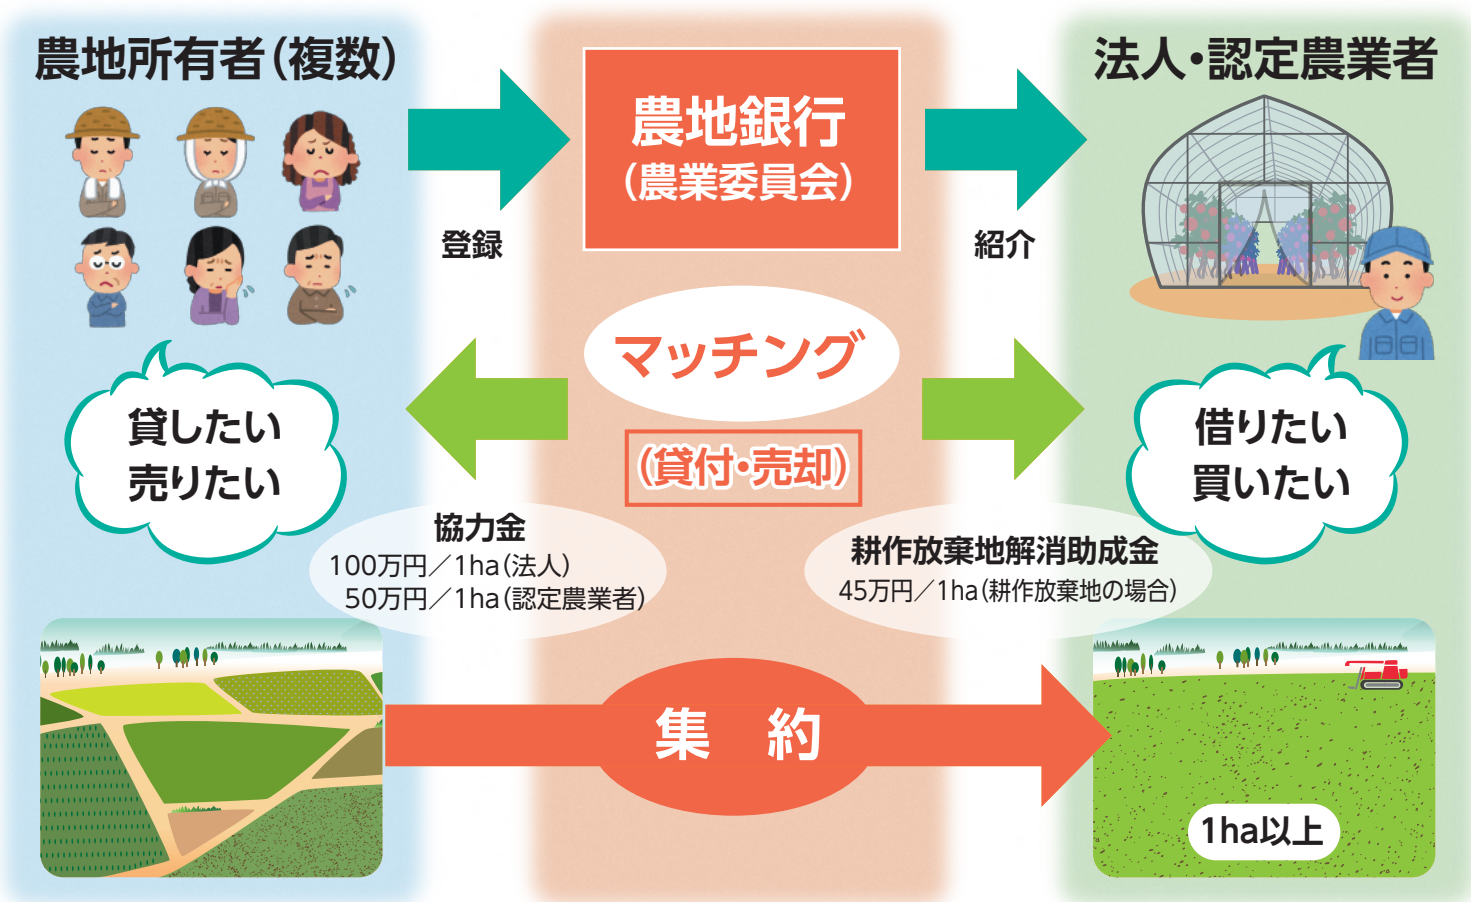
農地所有者（複数）

農地銀行
（農業委員会）

法人・認定農業者

登録

紹介

マッチング

（貸付・売却）

貸したい
売りたい

借りたい
買いたい

協力金
100万円／1ha（法人）
50万円／1ha（認定農業者）

耕作放棄地解消助成金
45万円／1ha（耕作放棄地の場合）

集　約

1ha以上